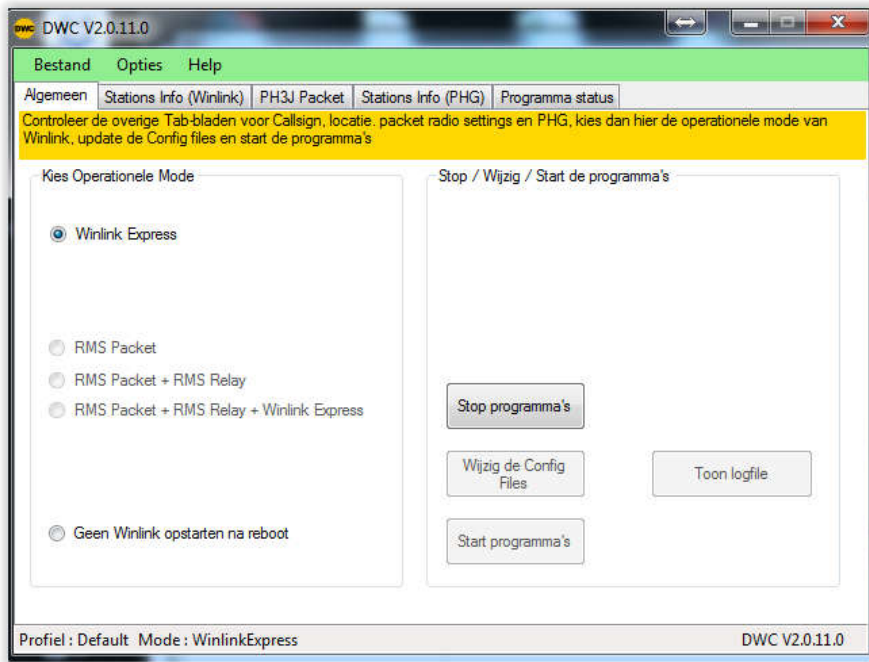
DWC DWC V2.0.11.0

Bestand Opties Help

Algemeen | Stations Info (Winlink) | PH3J Packet | Stations Info (PHG) | Programma status

Controleer de overige Tab-bladen voor Callsign, locatie. packet radio settings en PHG, kies dan hier de operationele mode van Winlink, update de Config files en start de programma's

Kies Operationele Mode

Winlink Express

RMS Packet

RMS Packet + RMS Relay

RMS Packet + RMS Relay + Winlink Express

Geen Winlink opstarten na reboot

Stop / Wijzig / Start de programma's

Stop programma's

Wijzig de Config Files

Toon logfile

Start programma's

Profiel : Default Mode : WinlinkExpress

DWC V2.0.11.0